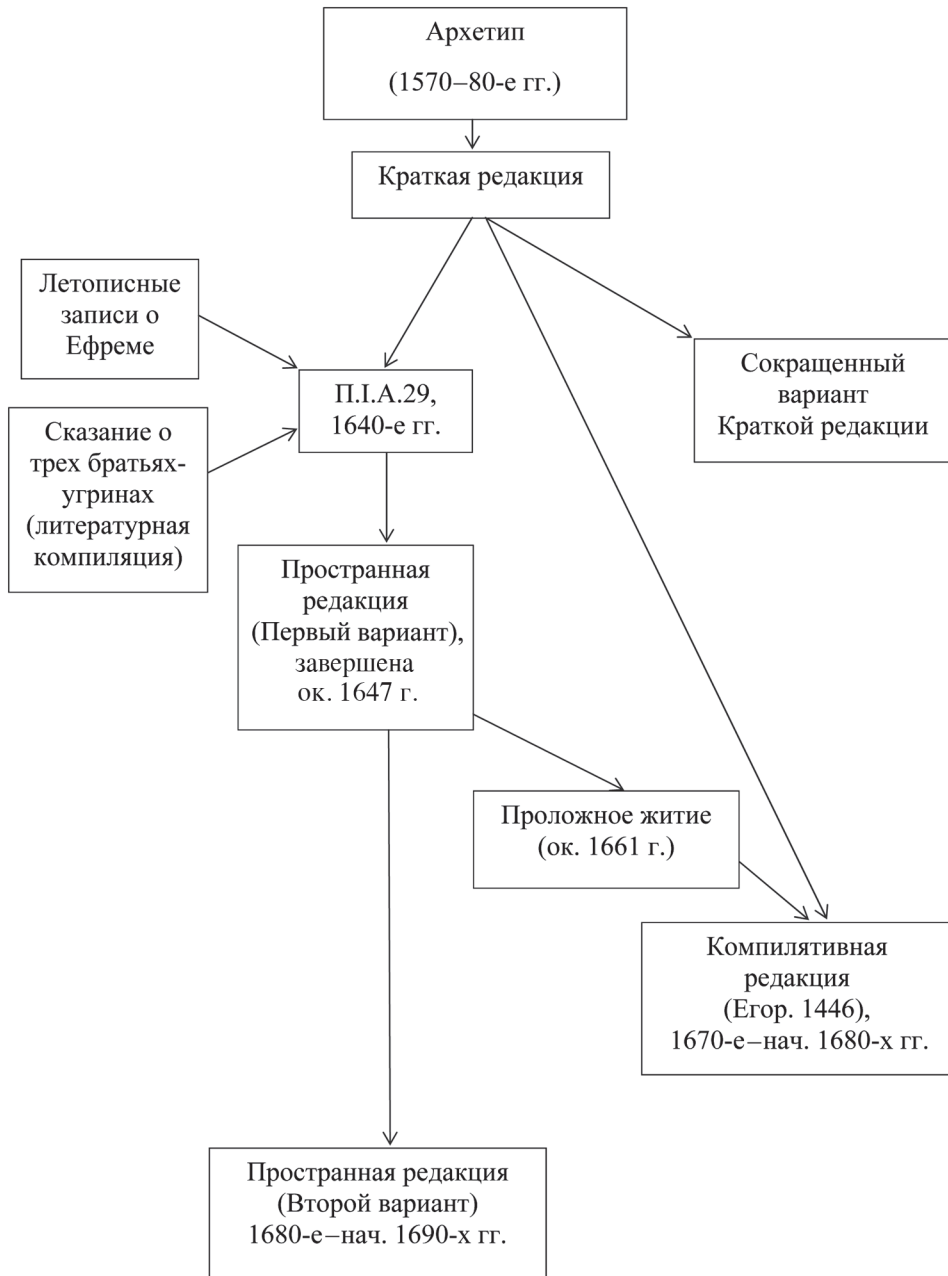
Архетип
(1570–80-е гг.)

Краткая редакция

Летописные записи о Ефреме

Сказание о трех братьях-угринах (литературная компиляция)

П.I.А.29, 1640-е гг.

Сокращенный вариант Краткой редакции

Пространная редакция (Первый вариант), завершена ок. 1647 г.

Проложное житие (ок. 1661 г.)

Компилятивная редакция (Егор. 1446), 1670-е–нач. 1680-х гг.

Пространная редакция (Второй вариант) 1680-е–нач. 1690-х гг.